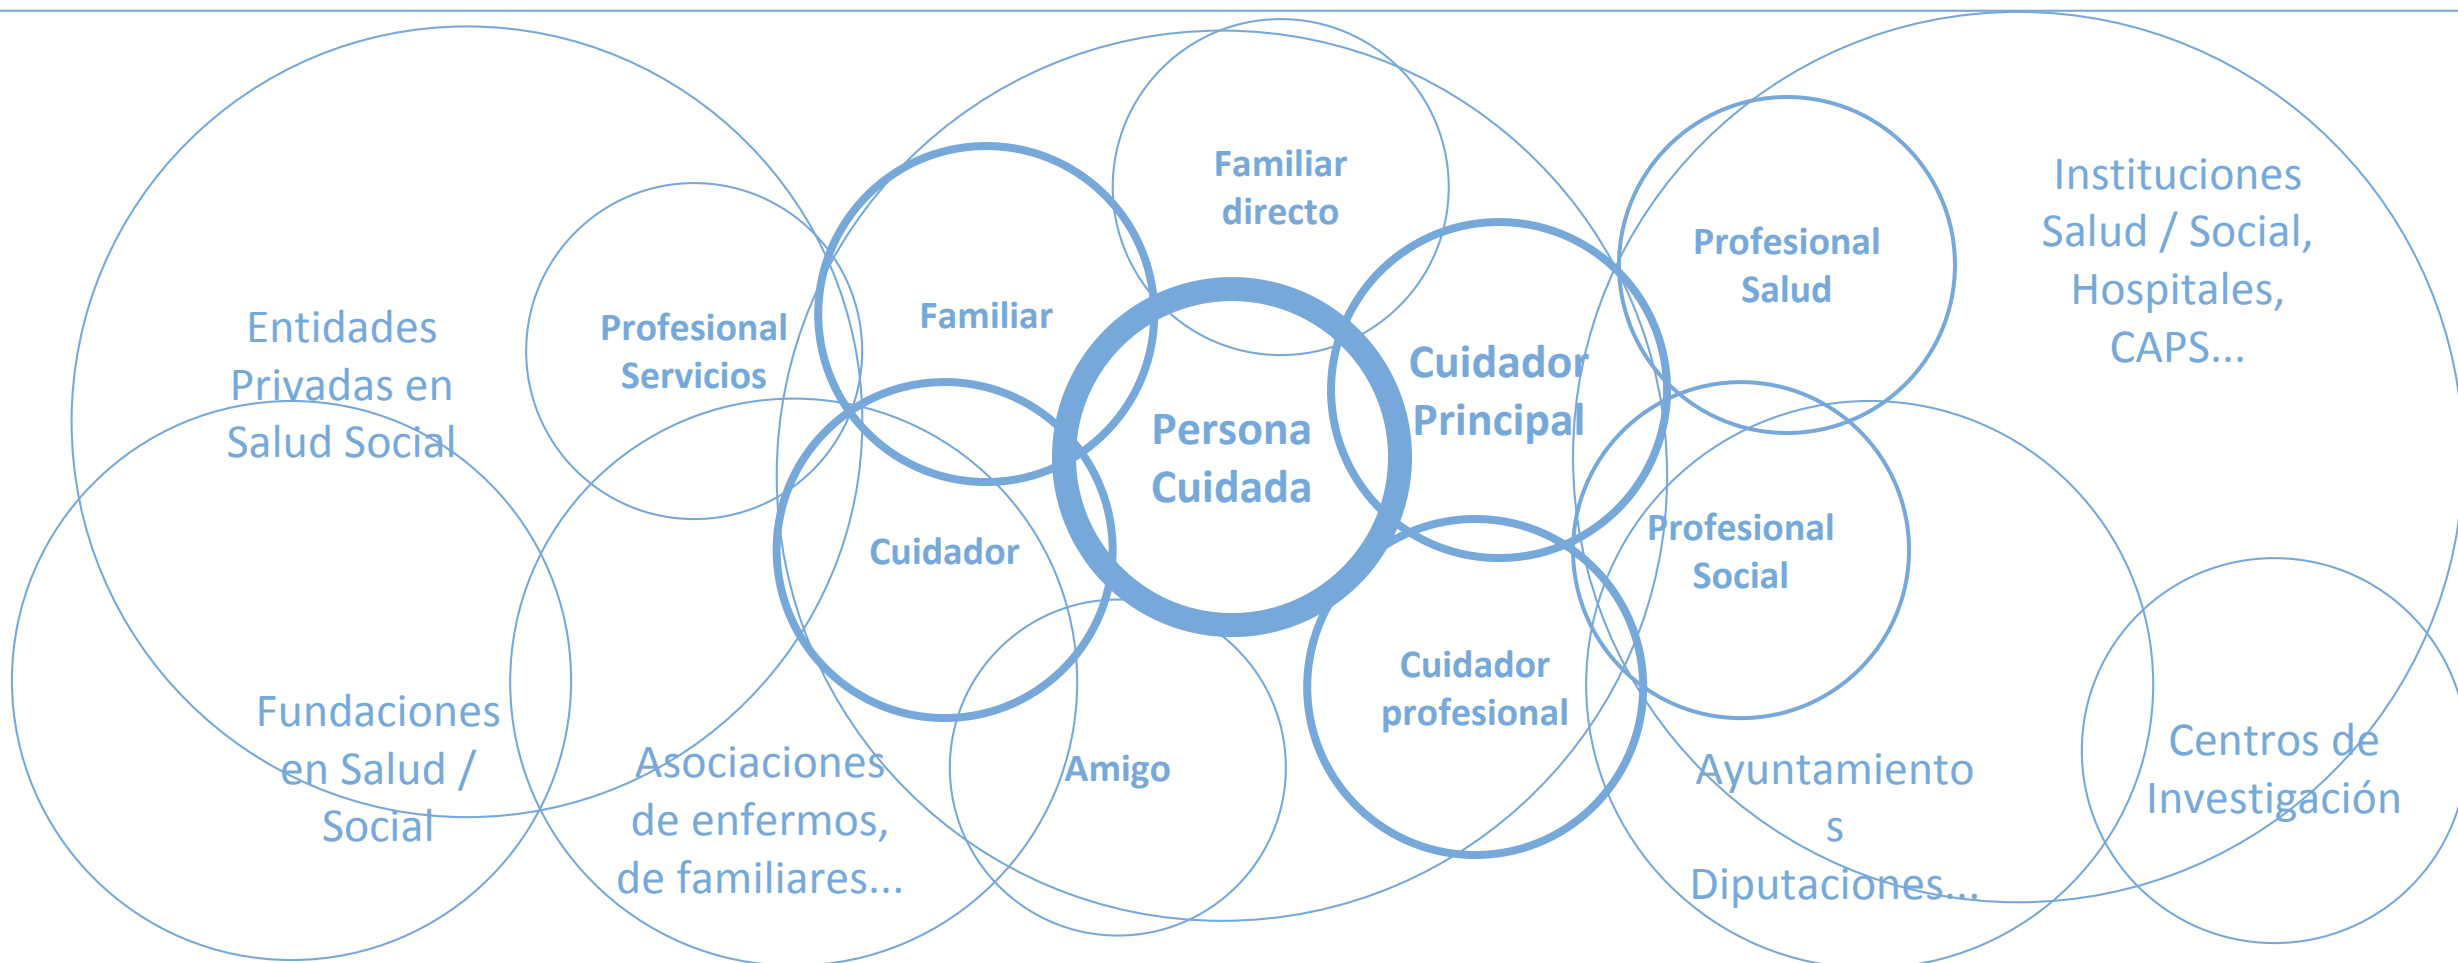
Entidades Privadas en Salud Social

Profesional Servicios

Familiar

Familiar directo

Persona Cuidada

Cuidador Principal

Profesional Salud

Instituciones Salud / Social, Hospitales, CAPS...

Cuidador

Profesional Social

Cuidador profesional

Amigo

Fundaciones en Salud / Social

Asociaciones de enfermos, de familiares...

Ayuntamiento s Diputaciones...

Centros de Investigación